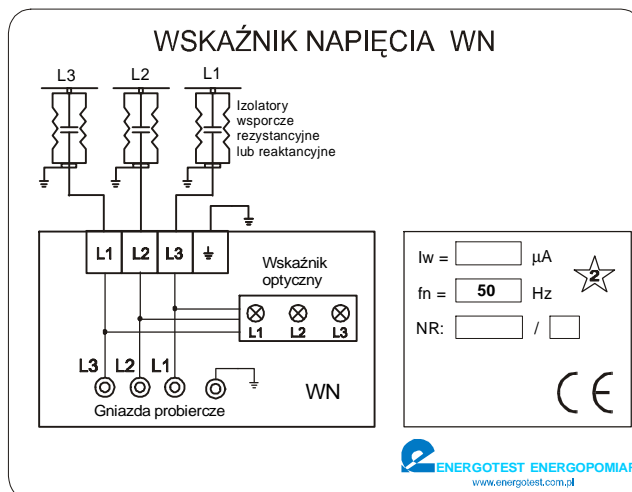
WSKAŹNIK NAPIĘCIA WN

L3 L2 L1

Izolatory wsporcze rezystancyjne lub reaktancyjne

L1 L2 L3

Wskaźnik optyczny

L1 L2 L3

L3 L2 L1

WN

Gniazda probiercze

Iw = μA

fn = 50 Hz

NR: /

2

CE

ENERGOTEST ENERGOPOMIAR
www.energotest.com.pl